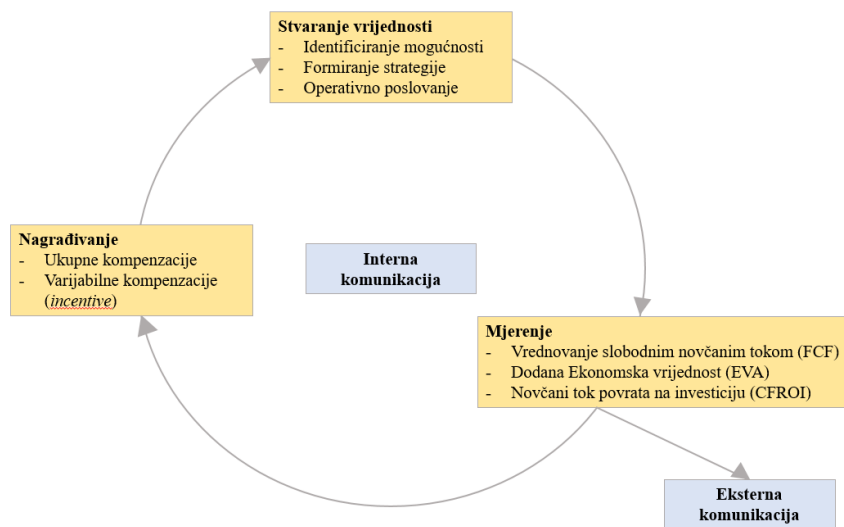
**Stvaranje vrijednosti**
- Identificiranje mogućnosti
- Formiranje strategije
- Operativno poslovanje

**Nagrađivanje**
- Ukupne kompenzacije
- Varijabilne kompenzacije (*incentive*)

**Interna komunikacija**

**Mjerenje**
- Vrednovanje slobodnim novčanim tokom (FCF)
- Dodana Ekonomska vrijednost (EVA)
- Novčani tok povrata na investiciju (CFROI)

**Eksterna komunikacija**